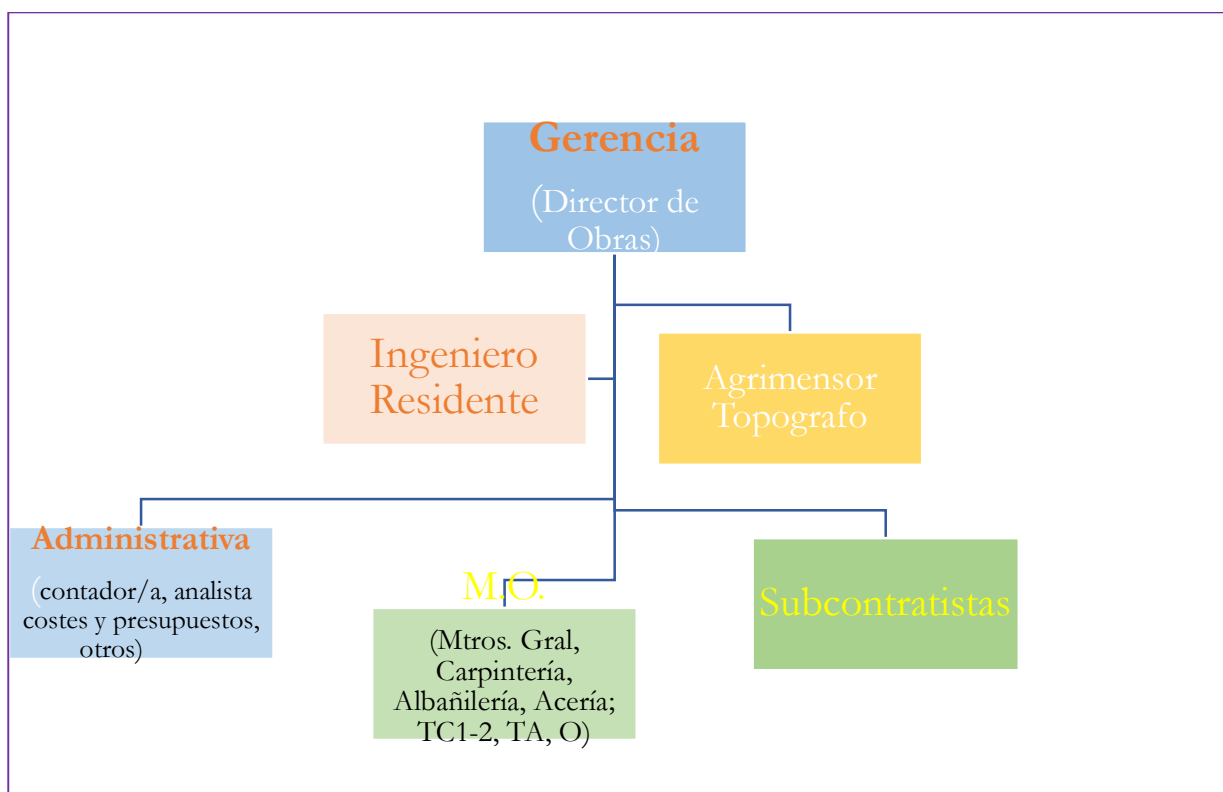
Gerencia

(Director de Obras)

Ingeniero Residente

Agrimensor Topografo

Administrativa

(contador/a, analista costes y presupuestos, otros)

M.O.

(Mtros. Gral, Carpintería, Albañilería, Acería; TC1-2, TA, O)

Subcontratistas